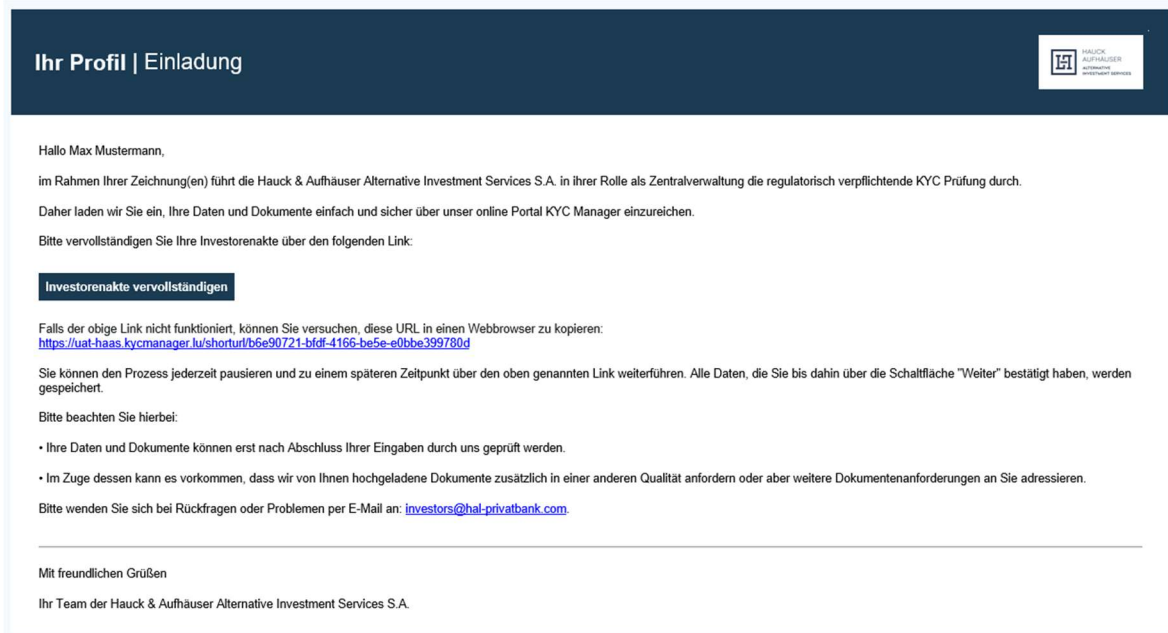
Ihr Profil | Einladung

HAUCK AUFHÄUSER ALTERNATIVE INVESTMENT SERVICES

Hallo Max Mustermann,

im Rahmen Ihrer Zeichnung(en) führt die Hauck & Aufhäuser Alternative Investment Services S.A. in ihrer Rolle als Zentralverwaltung die regulatorisch verpflichtende KYC Prüfung durch.

Daher laden wir Sie ein, Ihre Daten und Dokumente einfach und sicher über unser online Portal KYC Manager einzureichen.

Bitte vervollständigen Sie Ihre Investorenakte über den folgenden Link:

Investorenakte vervollständigen

Falls der obige Link nicht funktioniert, können Sie versuchen, diese URL in einen Webbrowser zu kopieren:
https://uat-haas.kycmanager.lu/shorturl/b6e90721-bfdf-4166-be5e-e0bbe399780d

Sie können den Prozess jederzeit pausieren und zu einem späteren Zeitpunkt über den oben genannten Link weiterführen. Alle Daten, die Sie bis dahin über die Schaltfläche "Weiter" bestätigt haben, werden gespeichert.

Bitte beachten Sie hierbei:

• Ihre Daten und Dokumente können erst nach Abschluss Ihrer Eingaben durch uns geprüft werden.

• Im Zuge dessen kann es vorkommen, dass wir von Ihnen hochgeladene Dokumente zusätzlich in einer anderen Qualität anfordern oder aber weitere Dokumentenanforderungen an Sie adressieren.

Bitte wenden Sie sich bei Rückfragen oder Problemen per E-Mail an: investors@hal-privatbank.com.

Mit freundlichen Grüßen

Ihr Team der Hauck & Aufhäuser Alternative Investment Services S.A.